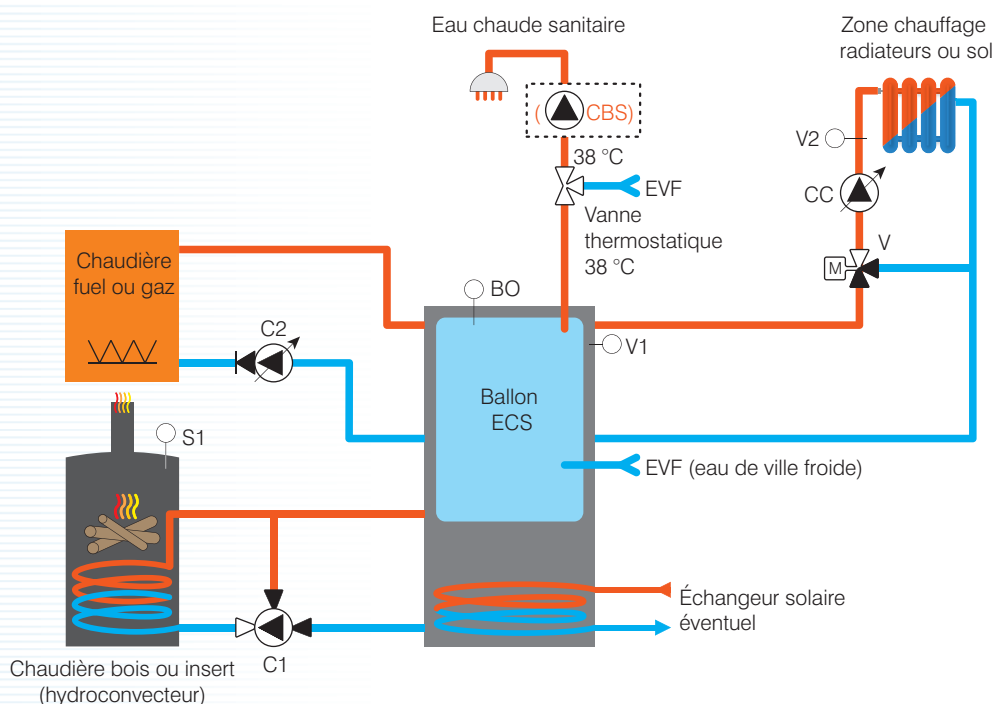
Eau chaude sanitaire

Zone chauffage radiateurs ou sol

(CBS)

38 °C

EVF

Vanne thermostatique 38 °C

V2

CC

V

M

Chaudière fuel ou gaz

C2

BO

V1

Ballon ECS

S1

EVF (eau de ville froide)

Échangeur solaire éventuel

Chaudière bois ou insert (hydroconvecteur)

C1